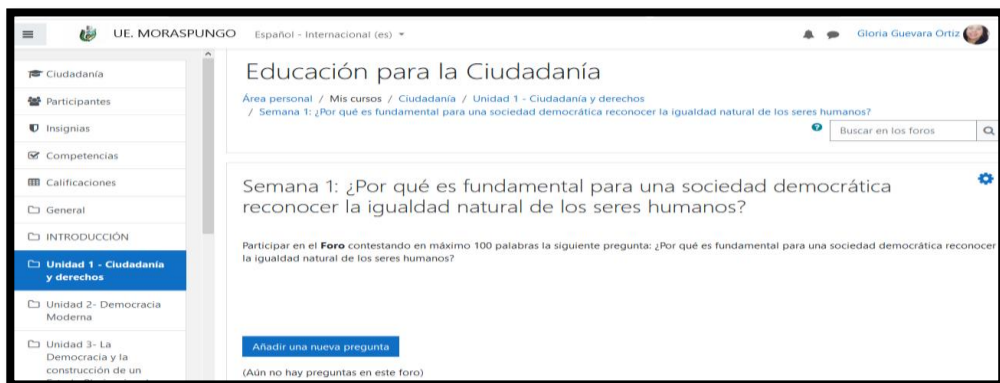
UE. MORASPUNGO Español - Internacional (es) ▾

Gloria Guevara Ortiz

Ciudadanía

Participantes

Insignias

Competencias

Calificaciones

General

INTRODUCCIÓN

Unidad 1 - Ciudadanía y derechos

Unidad 2- Democracia Moderna

Unidad 3- La Democracia y la construcción de un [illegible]

Educación para la Ciudadanía

Área personal / Mis cursos / Ciudadanía / Unidad 1 - Ciudadanía y derechos / Semana 1: ¿Por qué es fundamental para una sociedad democrática reconocer la igualdad natural de los seres humanos?

Buscar en los foros

Semana 1: ¿Por qué es fundamental para una sociedad democrática reconocer la igualdad natural de los seres humanos?

Participar en el **Foro** contestando en máximo 100 palabras la siguiente pregunta: ¿Por qué es fundamental para una sociedad democrática reconocer la igualdad natural de los seres humanos?

Añadir una nueva pregunta

(Aún no hay preguntas en este foro)